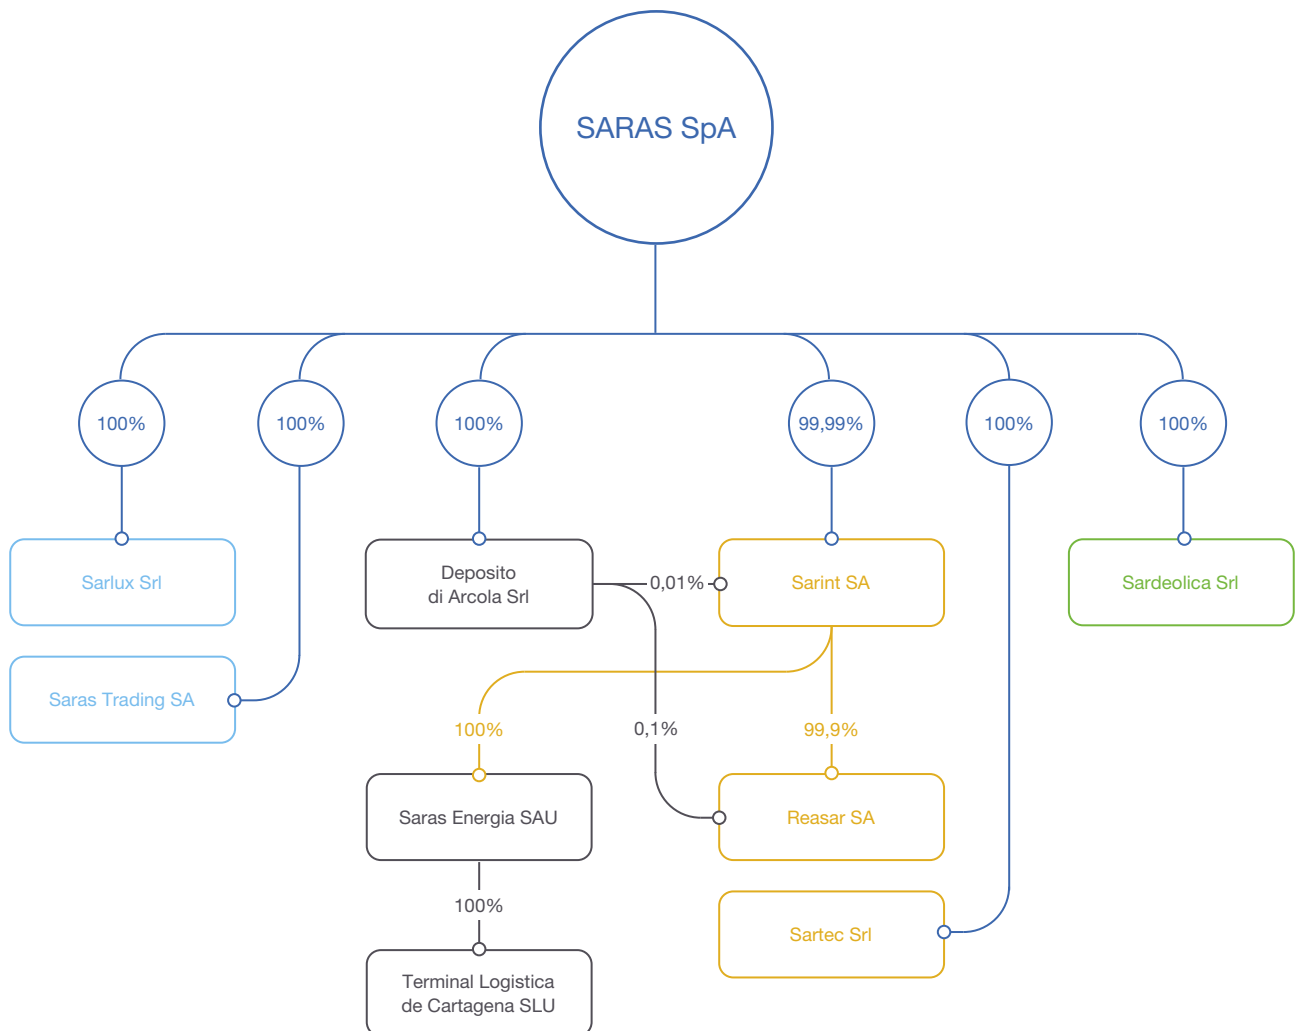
SARAS SpA

100%

100%

100%

99,99%

100%

100%

Sarlux Srl

Saras Trading SA

Deposito di Arcola Srl

0,01%

Sarint SA

Sardeolica Srl

100%

0,1%

99,9%

Saras Energia SAU

Reasar SA

100%

Sartec Srl

Terminal Logistica de Cartagena SLU